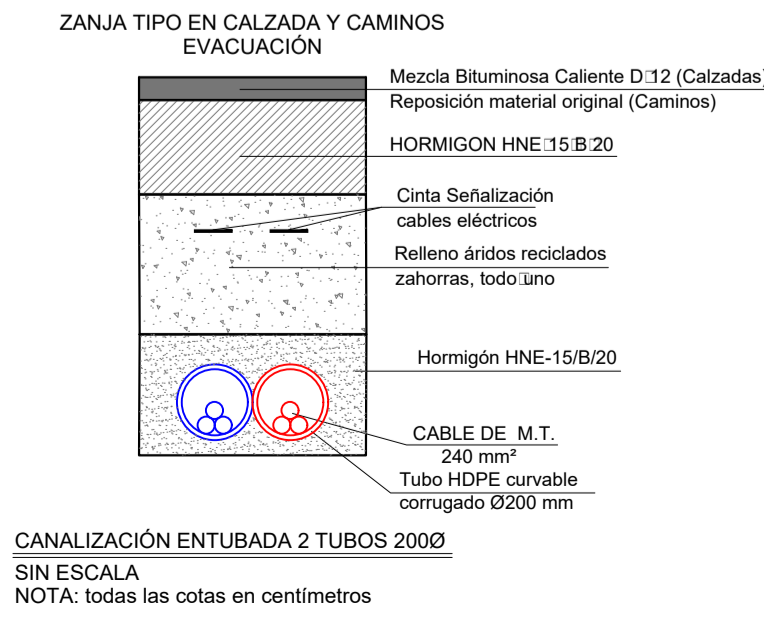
ZANJA TIPO EN CALZADA Y CAMINOS
EVACUACIÓN

Mezcla Bituminosa Caliente D□12 (Calzadas)
Reposición material original (Caminos)

HORMIGON HNE□15□B□20

Cinta Señalización
cables eléctricos

Relleno áridos reciclados
zahorras, todo□uno

Hormigón HNE-15/B/20

CABLE DE M.T.
240 mm²
Tubo HDPE curvable
corrugado Ø200 mm

CANALIZACIÓN ENTUBADA 2 TUBOS 200Ø

SIN ESCALA
NOTA: todas las cotas en centímetros